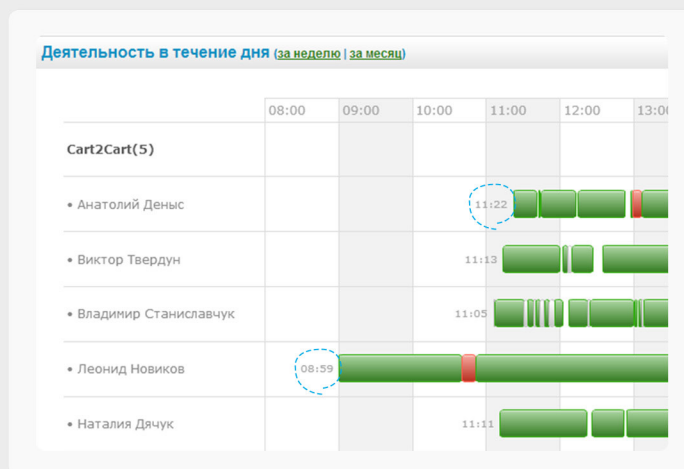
Деятельность в течение дня (за неделю | за месяц)

|  | 08:00 | 09:00 | 10:00 | 11:00 | 12:00 | 13:0 |
|---|---|---|---|---|---|---|
| Cart2Cart(5) |  |  |  |  |  |  |
| • Анатолий Денис |  |  | 11:22 |  |  |  |
| • Виктор Твердун |  |  | 11:13 |  |  |  |
| • Владимир Станиславчук |  |  | 11:05 |  |  |  |
| • Леонид Новиков | 08:59 |  |  |  |  |  |
| • Наталия Дячук |  |  | 11:11 |  |  |  |